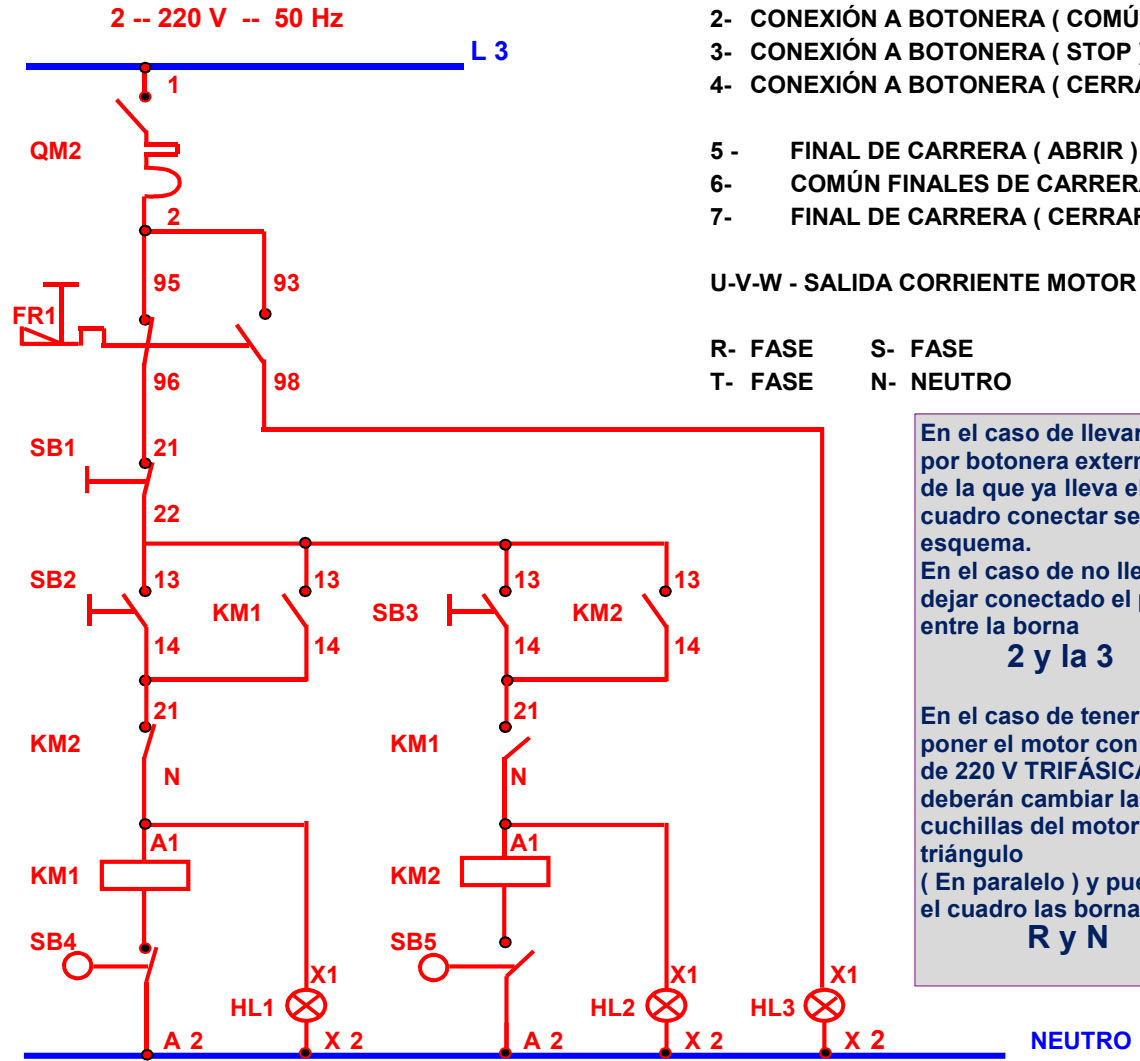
2 -- 220 V -- 50 Hz

L 3

1

QM2

2

95

93

FR1

96

98

SB1

21

22

SB2

13

KM1

13

SB3

13

KM2

13

14

14

14

14

21

21

KM2

N

KM1

N

A1

A1

KM1

KM2

SB4

SB5

X1

X1

X1

HL1

HL2

HL3

A 2

X 2

A 2

X 2

X 2

NEUTRO

2- CONEXIÓN A BOTONERA ( COMÚ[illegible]
3- CONEXIÓN A BOTONERA ( STOP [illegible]
4- CONEXIÓN A BOTONERA ( CERR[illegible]

5 - FINAL DE CARRERA ( ABRIR )
6- COMÚN FINALES DE CARRER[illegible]
7- FINAL DE CARRERA ( CERRA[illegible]

U-V-W - SALIDA CORRIENTE MOTOR

R- FASE S- FASE
T- FASE N- NEUTRO

En el caso de llevar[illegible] por botonera extern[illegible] de la que ya lleva e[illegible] cuadro conectar se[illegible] esquema.
En el caso de no lle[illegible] dejar conectado el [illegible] entre la borna
2 y la 3

En el caso de tener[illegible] poner el motor con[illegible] de 220 V TRIFÁSIC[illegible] deberán cambiar la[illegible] cuchillas del motor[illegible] triángulo
( En paralelo ) y pue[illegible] el cuadro las borna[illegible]
R y N